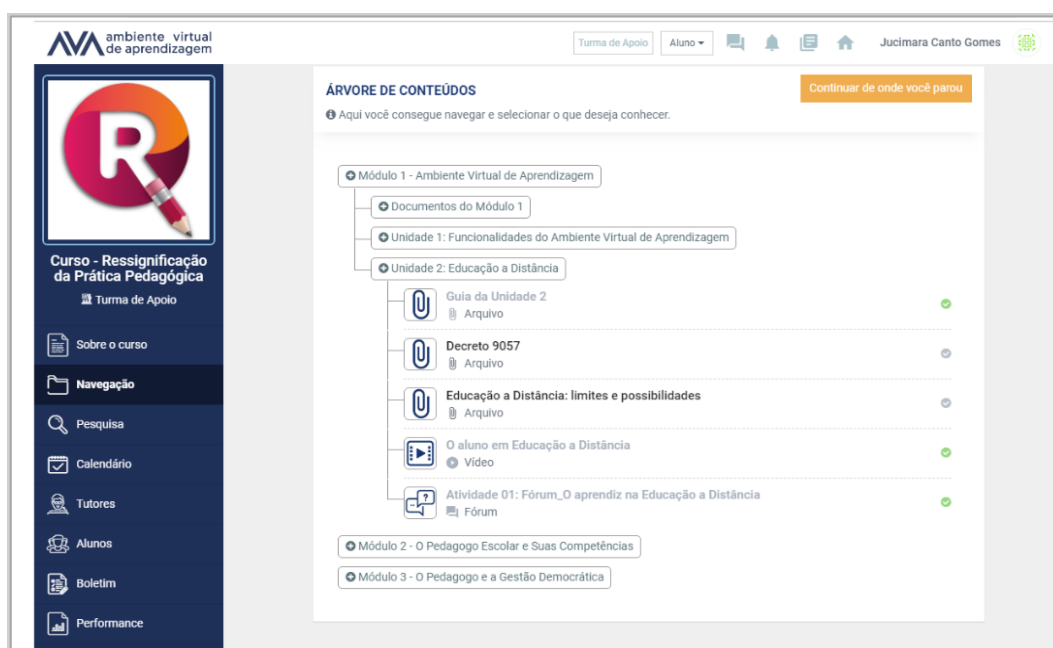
AVA ambiente virtual de aprendizagem

Turma de Apoio | Aluno ▾ | Jucimara Canto Gomes

Curso - Ressignificação da Prática Pedagógica
Turma de Apoio

Sobre o curso
Navegação
Pesquisa
Calendário
Tutores
Alunos
Boletim
Performance

ÁRVORE DE CONTEÚDOS
Aqui você consegue navegar e selecionar o que deseja conhecer.

Continuar de onde você parou

Módulo 1 - Ambiente Virtual de Aprendizagem
Documentos do Módulo 1
Unidade 1: Funcionalidades do Ambiente Virtual de Aprendizagem
Unidade 2: Educação a Distância
Guia da Unidade 2
Arquivo
Decreto 9057
Arquivo
Educação a Distância: limites e possibilidades
Arquivo
O aluno em Educação a Distância
Vídeo
Atividade 01: Fórum_O aprendiz na Educação a Distância
Fórum
Módulo 2 - O Pedagogo Escolar e Suas Competências
Módulo 3 - O Pedagogo e a Gestão Democrática